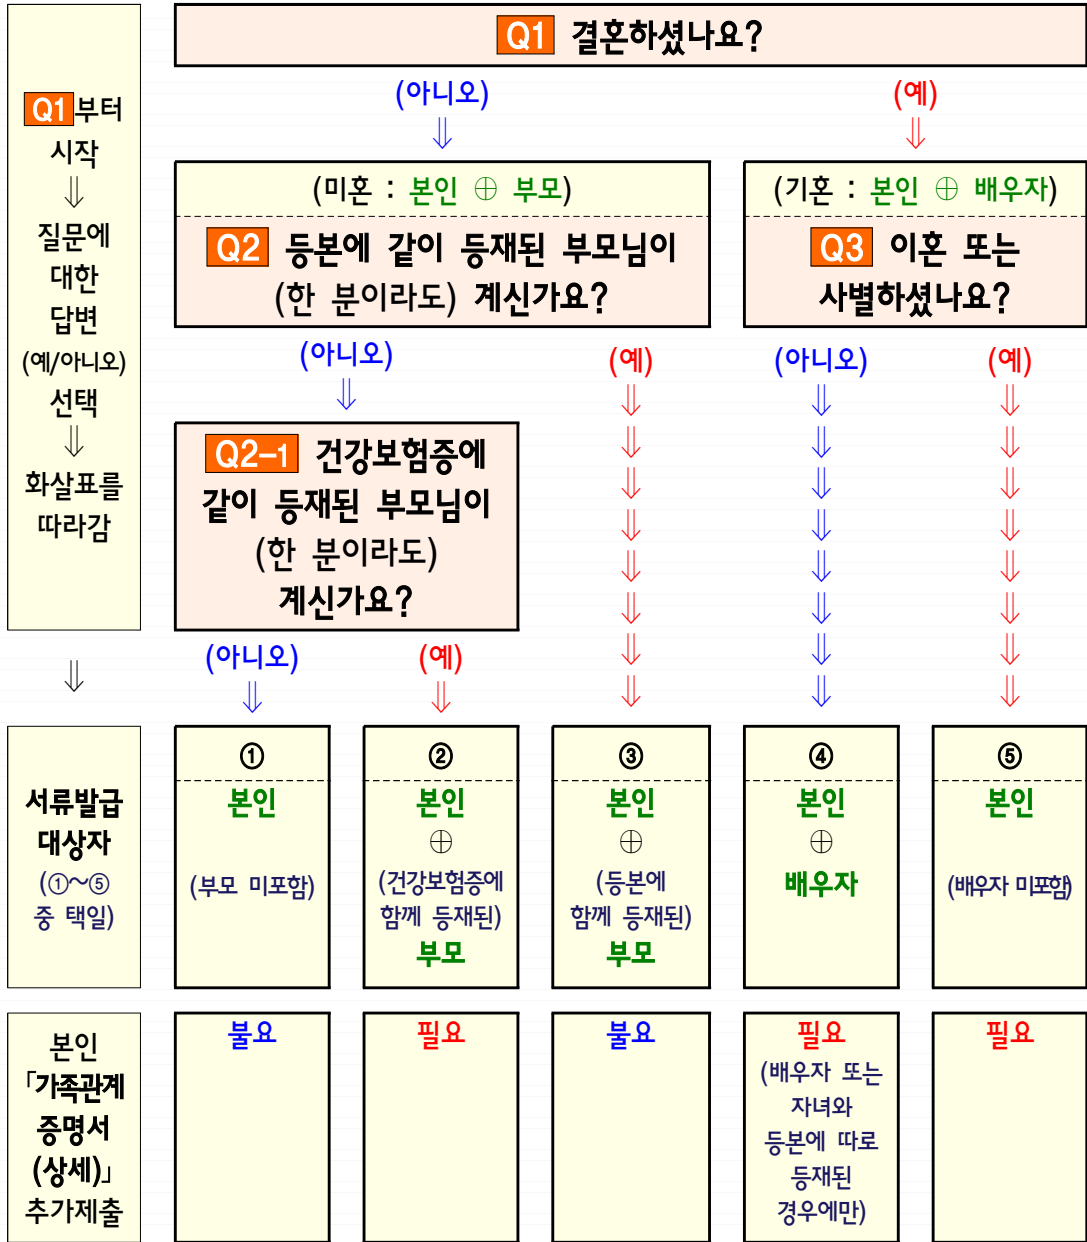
Q1부터 시작 ⇓ 질문에 대한 답변 (예/아니오) 선택 ⇓ 화살표를 따라감

Q1 결혼하셨나요?

(아니오) ⇓

(예) ⇓

(미혼 : 본인 ⊕ 부모)

Q2 등본에 같이 등재된 부모님이 (한 분이라도) 계신가요?

(기혼 : 본인 ⊕ 배우자)

Q3 이혼 또는 사별하셨나요?

(아니오) ⇓

(예) ⇓

(아니오) ⇓

(예) ⇓

Q2-1 건강보험증에 같이 등재된 부모님이 (한 분이라도) 계신가요?

(아니오) ⇓

(예) ⇓

⇓

서류발급 대상자 (①~⑤ 중 택일)

| ① | ② | ③ | ④ | ⑤ |
|---|---|---|---|---|
| 본인 (부모 미포함) | 본인 ⊕ (건강보험증에 함께 등재된) 부모 | 본인 ⊕ (등본에 함께 등재된) 부모 | 본인 ⊕ 배우자 | 본인 (배우자 미포함) |

본인 「가족관계 증명서 (상세)」 추가제출

| 불요 | 필요 | 불요 | 필요 (배우자 또는 자녀와 등본에 따로 등재된 경우에만) | 필요 |
|---|---|---|---|---|